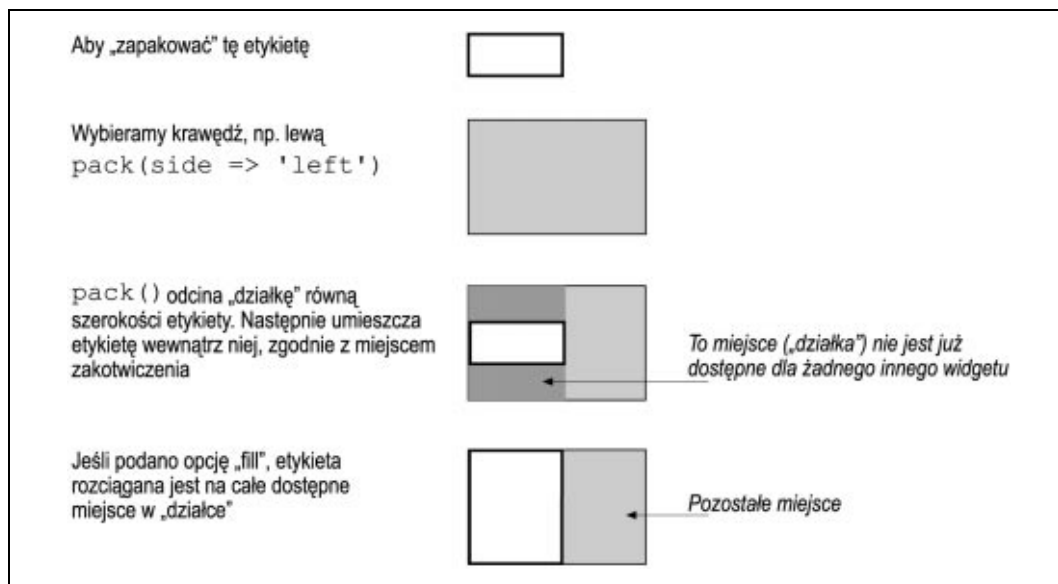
Aby „zapakować" tę etykietę

Wybieramy krawędź, np. lewą
pack(side => 'left')

pack() odcina „działkę" równą szerokości etykiety. Następnie umieszcza etykietę wewnątrz niej, zgodnie z miejscem zakotwiczenia

To miejsce („działka") nie jest już dostępne dla żadnego innego widgetu

Jeśli podano opcję „fill", etykieta rozciągana jest na całe dostępne miejsce w „działce"

Pozostałe miejsce